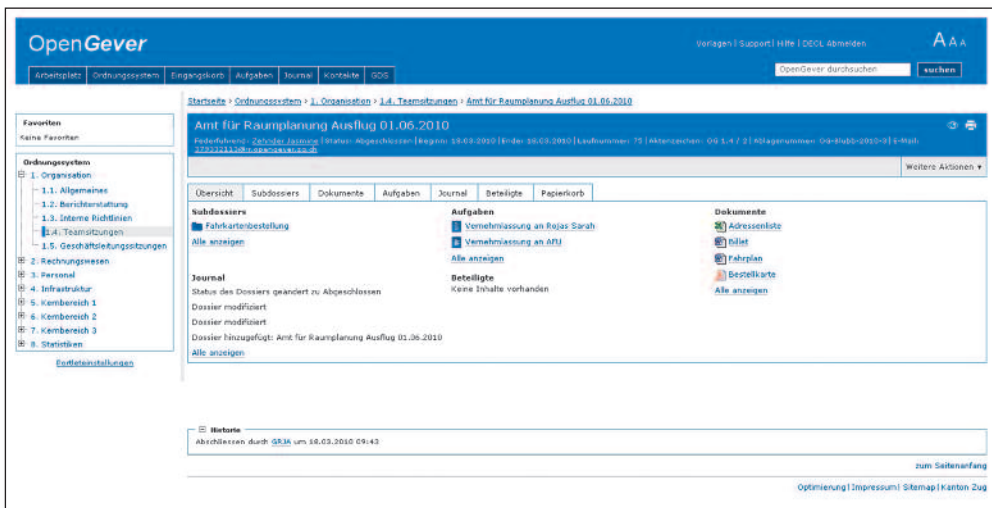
OpenGever

Vorlagen | Support | Hilfe | DECL Abmelden

A A A

Arbeitsplatz | Ordnungssystem | Eingangskorb | Aufgaben | Journal | Kontakte | GDS

OpenGever durchsuchen

suchen

Favoriten

Keine Favoriten

Ordnungssystem

1. Organisation

1.1. Allgemeines

1.2. Berichterstattung

1.3. Interne Richtlinien

1.4. Teamsitzungen

1.5. Geschäftsleitungssitzungen

2. Rechnungswesen

3. Personal

4. Infrastruktur

5. Kernbereich 1

6. Kernbereich 2

7. Kernbereich 3

8. Statistiken

Portleteinstellungen

Startseite > Ordnungssystem > 1. Organisation > 1.4. Teamsitzungen > Amt für Raumplanung Ausflug 01.06.2010

Amt für Raumplanung Ausflug 01.06.2010

Federführend: Zehnder Jasmine | Status: Abgeschlossen | Beginn: 18.03.2010 | Ende: 18.03.2010 | Laufnummer: 75 | Aktenzeichen: OG 1.4 / 2 | Ablagenummer: OG-Stubb-2010-2 | E-Mail: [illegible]@opengever.ch

Weitere Aktionen ▾

Übersicht | Subdossiers | Dokumente | Aufgaben | Journal | Beteiligte | Papierkorb

Subdossiers

Fahrkartenbestellung

Alle anzeigen

Aufgaben

Vernehmlassung an Rojas Sarah

Vernehmlassung an AFU

Alle anzeigen

Dokumente

Adressenliste

Billet

Fahrplan

Bestellkarte

Alle anzeigen

Journal

Status des Dossiers geändert zu Abgeschlossen

Dossier modifiziert

Dossier modifiziert

Dossier hinzugefügt: Amt für Raumplanung Ausflug 01.06.2010

Alle anzeigen

Beteiligte

Keine Inhalte vorhanden

Historie

Abschliessen durch GRJA um 18.03.2010 09:43

zum Seitenanfang

Optimierung | Impressum | Sitemap | Kanton Zug